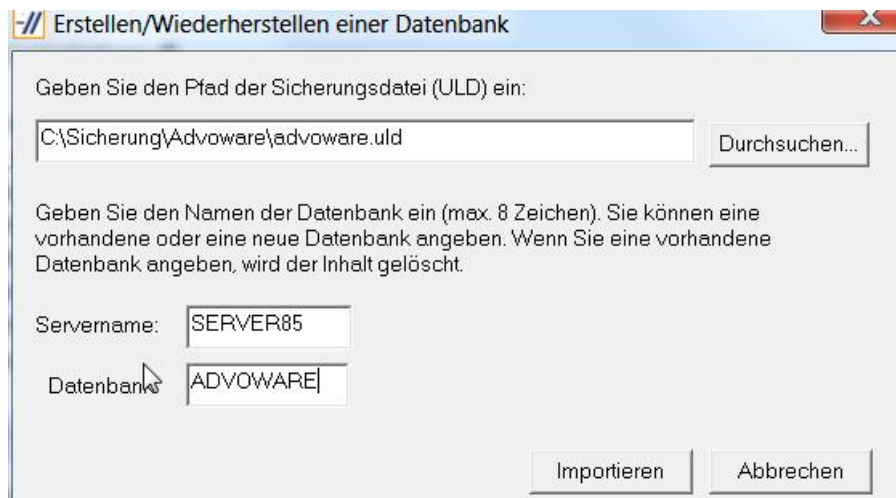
Erstellen/Wiederherstellen einer Datenbank

Geben Sie den Pfad der Sicherungsdatei (ULD) ein:

C:\Sicherung\Advoware\advoware.uld

Durchsuchen...

Geben Sie den Namen der Datenbank ein (max. 8 Zeichen). Sie können eine vorhandene oder eine neue Datenbank angeben. Wenn Sie eine vorhandene Datenbank angeben, wird der Inhalt gelöscht.

Servername: SERVER85

Datenbank: ADVOWARE

Importieren

Abbrechen